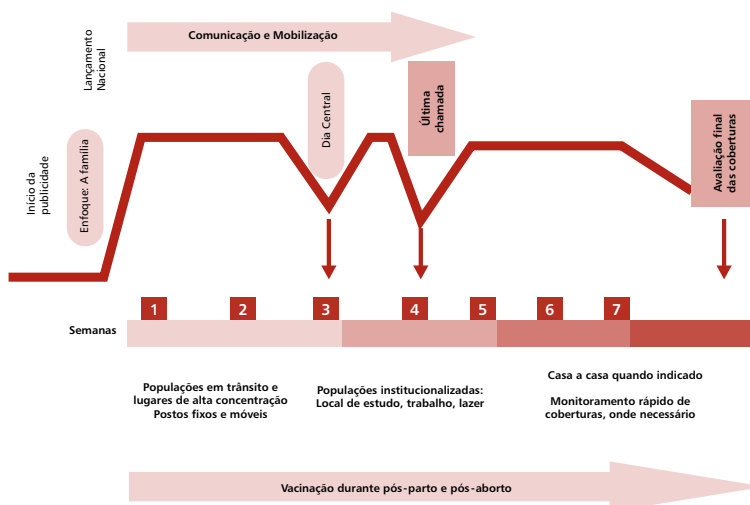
Comunicação e Mobilização

Lançamento Nacional

Início da publicidade

Enfoque: A família

Dia Central

Última chamada

Avaliação final das coberturas

Semanas

1

2

3

4

5

6

7

Populações em trânsito e lugares de alta concentração
Postos fixos e móveis

Populações institucionalizadas:
Local de estudo, trabalho, lazer

Casa a casa quando indicado

Monitoramento rápido de coberturas, onde necessário

Vacinação durante pós-parto e pós-aborto